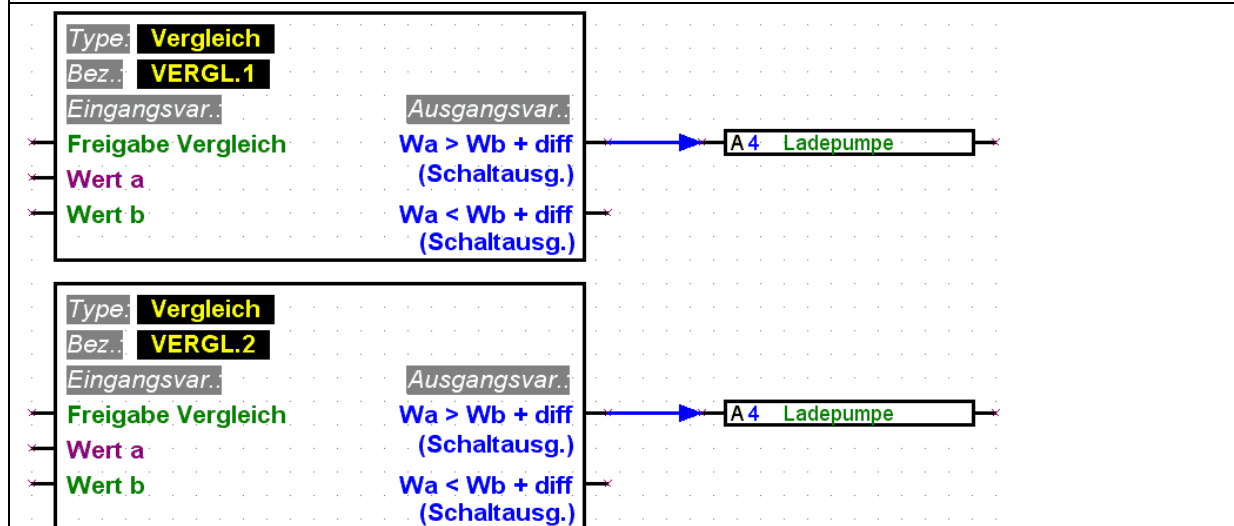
Type: Vergleich
Bez.: VERGL.1
Eingangsvar.:
Ausgangsvar.:
Freigabe Vergleich
Wa > Wb + diff (Schaltausg.)
Wert a
Wert b
Wa < Wb + diff (Schaltausg.)
A 4 Ladepumpe

Type: Vergleich
Bez.: VERGL.2
Eingangsvar.:
Ausgangsvar.:
Freigabe Vergleich
Wa > Wb + diff (Schaltausg.)
Wert a
Wert b
Wa < Wb + diff (Schaltausg.)
A 4 Ladepumpe